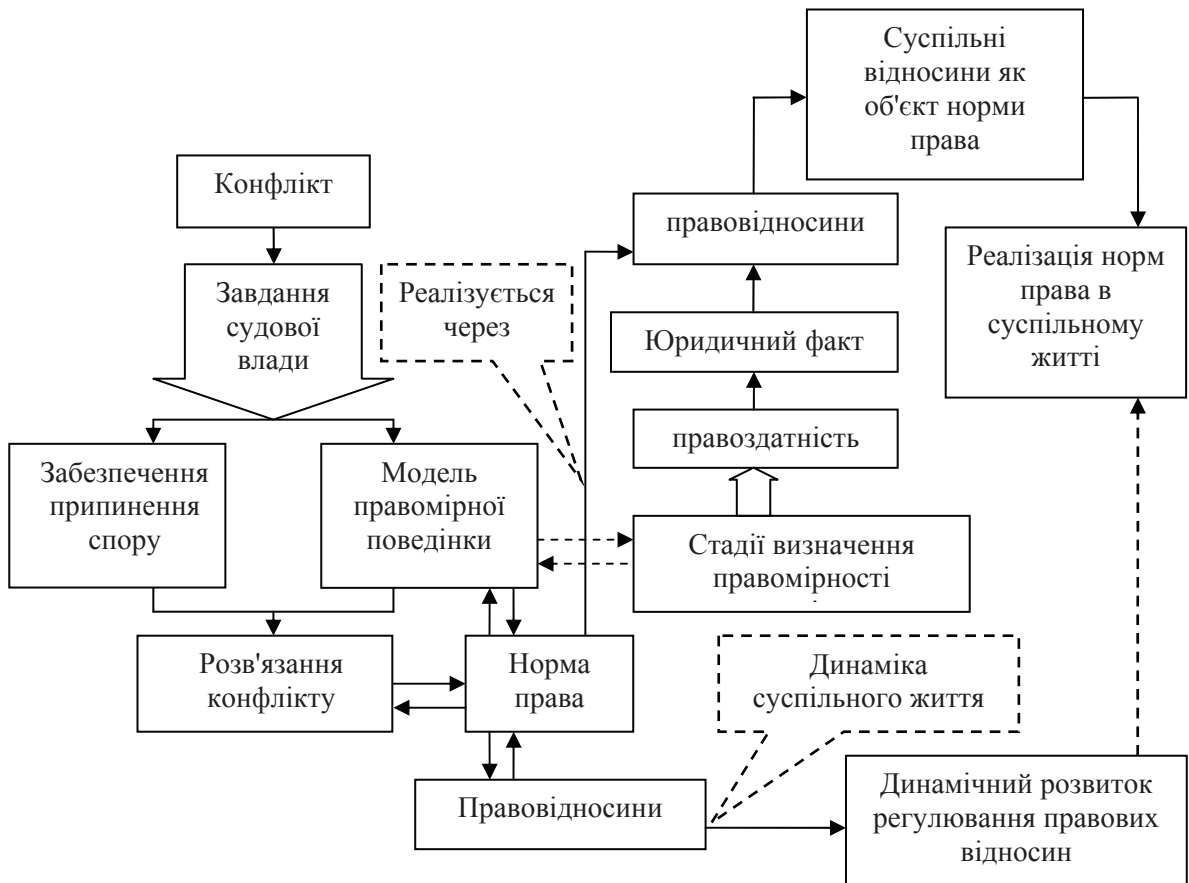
Суспільні відносини як об'єкт норми права

Конфлікт

правовідносини

Реалізація норм права в суспільному житті

Завдання судової влади

Реалізується через

Юридичний факт

правоздатність

Забезпечення припинення спору

Модель правомірної поведінки

Стадії визначення правомірності

Розв'язання конфлікту

Норма права

Динаміка суспільного життя

Правовідносини

Динамічний розвиток регулювання правових відносин